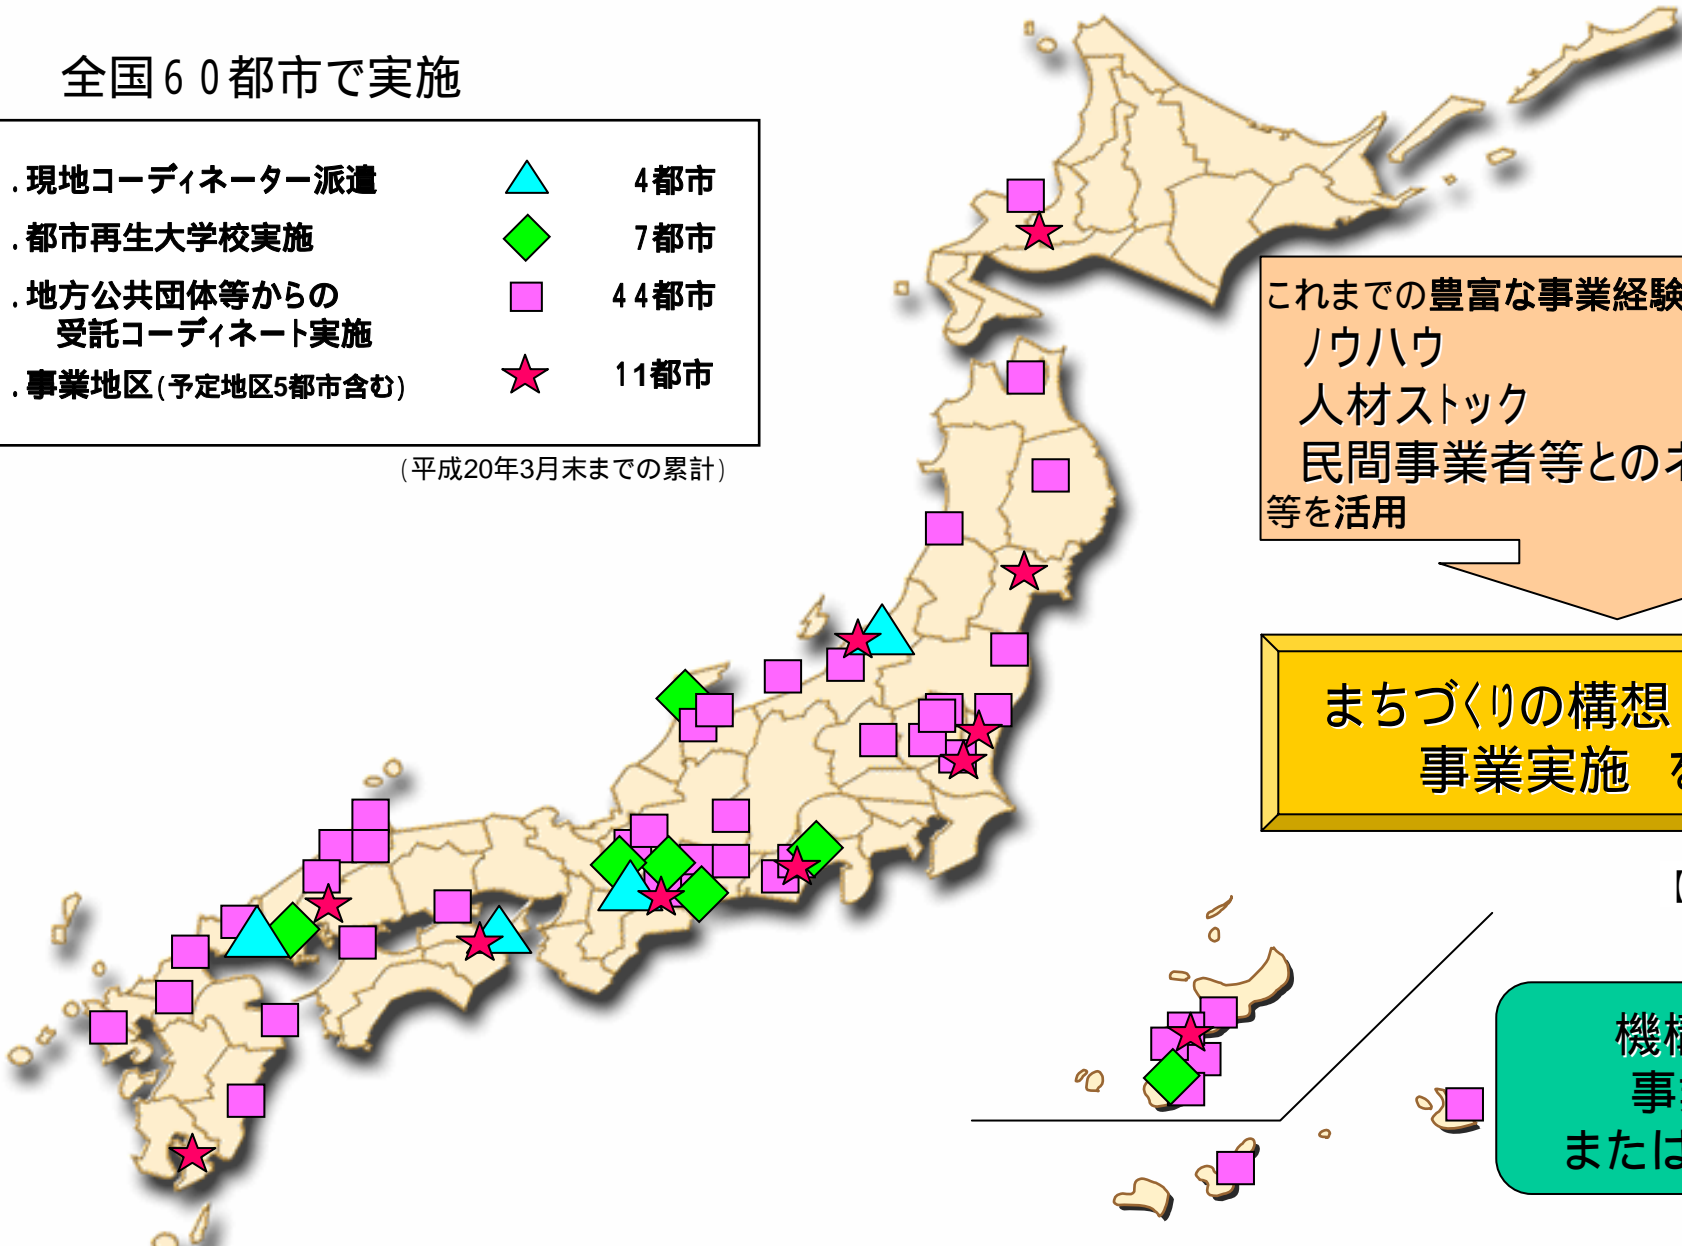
全国６０都市で実施

| | | |
|---|---|---|
| .現地コーディネーター派遣 | △ | ４都市 |
| .都市再生大学校実施 | ◇ | ７都市 |
| .地方公共団体等からの受託コーディネート実施 | □ | ４４都市 |
| .事業地区(予定地区5都市含む) | ★ | １１都市 |

(平成20年3月末までの累計)

これまでの豊富な事業経験
ノウハウ
人材ストック
民間事業者等との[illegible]
等を活用

まちづくりの構想
事業実施 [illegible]

機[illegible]
事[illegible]
または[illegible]